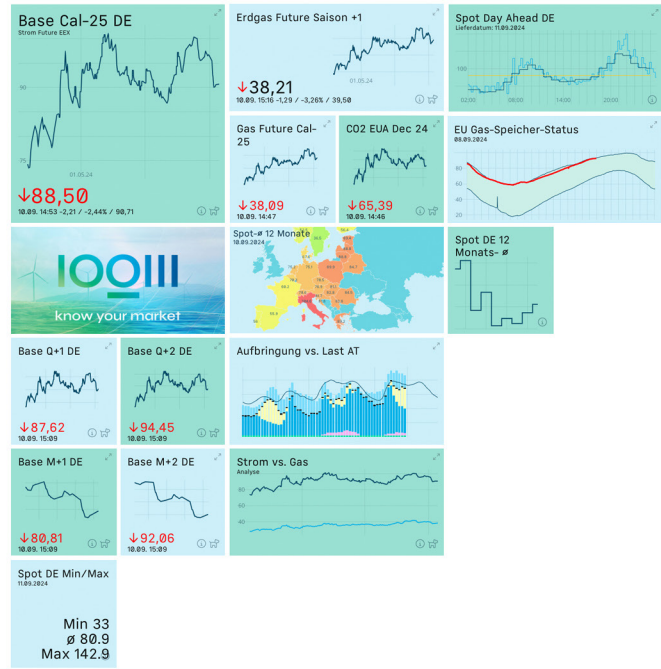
Base Cal-25 DE
Strom Future EEX
90
75
01.05.24
↓88,50
10.09. 14:53 -2,21 / -2,44% / 90,71

Erdgas Future Saison +1
01.05.24
↓38,21
10.09. 15:16 -1,29 / -3,26% / 39,50

Spot Day Ahead DE
Lieferdatum: 11.09.2024
100
02:00 08:00 14:00 20:00

Gas Future Cal-25
↓38,09
10.09. 14:47

CO2 EUA Dec 24
↓65,39
10.09. 14:46

EU Gas-Speicher-Status
08.09.2024
80
60
40
20

know your market

Spot-ø 12 Monate
10.09.2024

Spot DE 12 Monats- ø

Base Q+1 DE
↓87,62
10.09. 15:09

Base Q+2 DE
↓94,45
10.09. 15:09

Aufbringung vs. Last AT

Base M+1 DE
↓80,81
10.09. 15:09

Base M+2 DE
↓92,06
10.09. 15:09

Strom vs. Gas
Analyse
80
60
40

Spot DE Min/Max
11.09.2024
Min 33
ø 80.9
Max 142.9